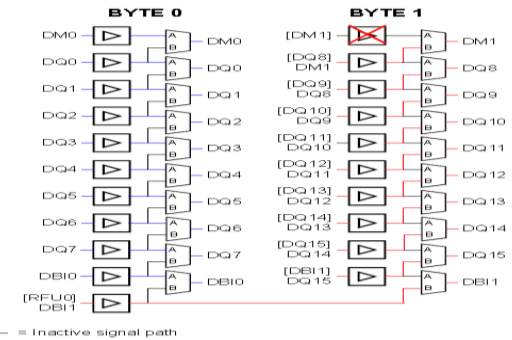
BYTE 0

DM0
DM0
DQ0
DQ0
DQ1
DQ1
DQ2
DQ2
DQ3
DQ3
DQ4
DQ4
DQ5
DQ5
DQ6
DQ6
DQ7
DQ7
DBI0
DBI0
[RFU0]
DBI1

BYTE 1

[DM1]
DM1
[DQ8]
DM1
DQ8
[DQ9]
DQ8
DQ9
[DQ10]
DQ9
DQ10
[DQ11]
DQ10
DQ11
[DQ12]
DQ11
DQ12
[DQ13]
DQ12
DQ13
[DQ14]
DQ13
DQ14
[DQ15]
DQ14
DQ15
[DBI1]
DQ15
DBI1

A B A B A B A B A B A B A B A B A B A B A B A B A B A B A B A B A B A B

— = Inactive signal path